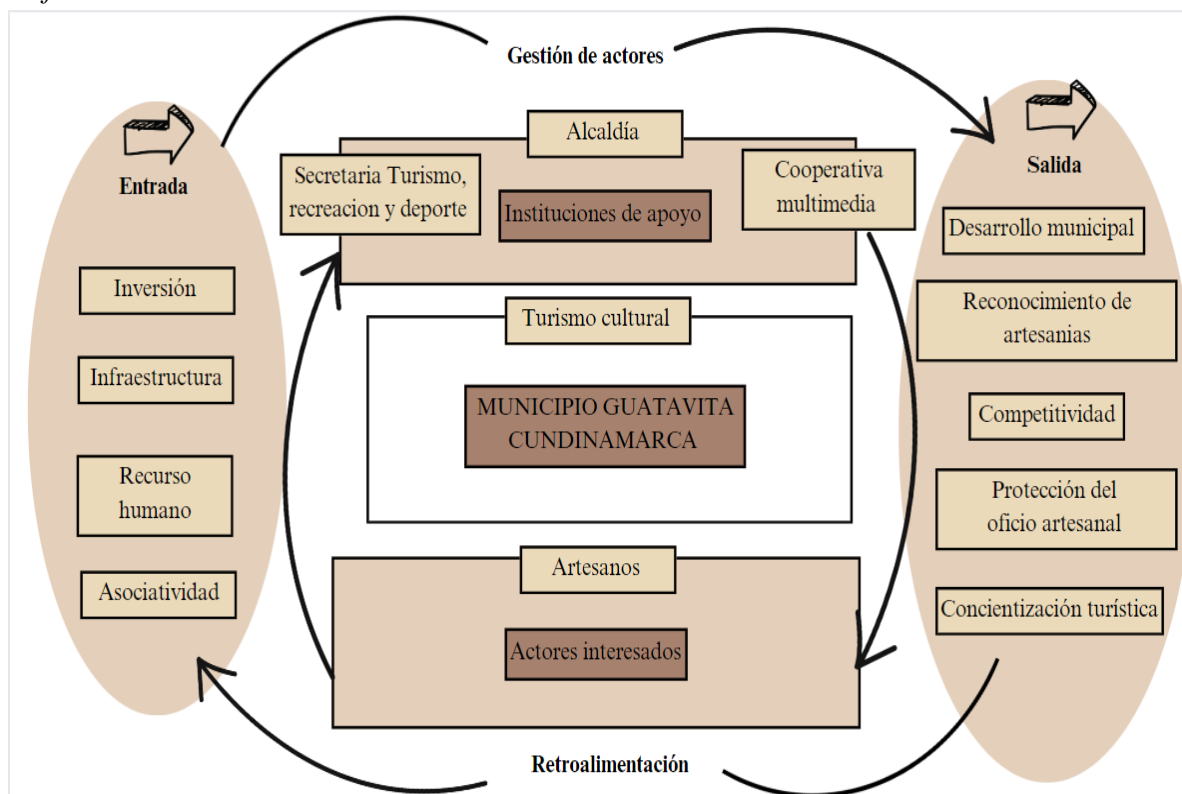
Gestión de actores

Entrada

Inversión

Infraestructura

Recurso humano

Asociatividad

Alcaldía

Secretaria Turismo, recreacion y deporte

Instituciones de apoyo

Cooperativa multimedia

Turismo cultural

MUNICIPIO GUATAVITA CUNDINAMARCA

Artesanos

Actores interesados

Salida

Desarrollo municipal

Reconocimiento de artesanias

Competitividad

Protección del oficio artesanal

Concientización turística

Retroalimentación